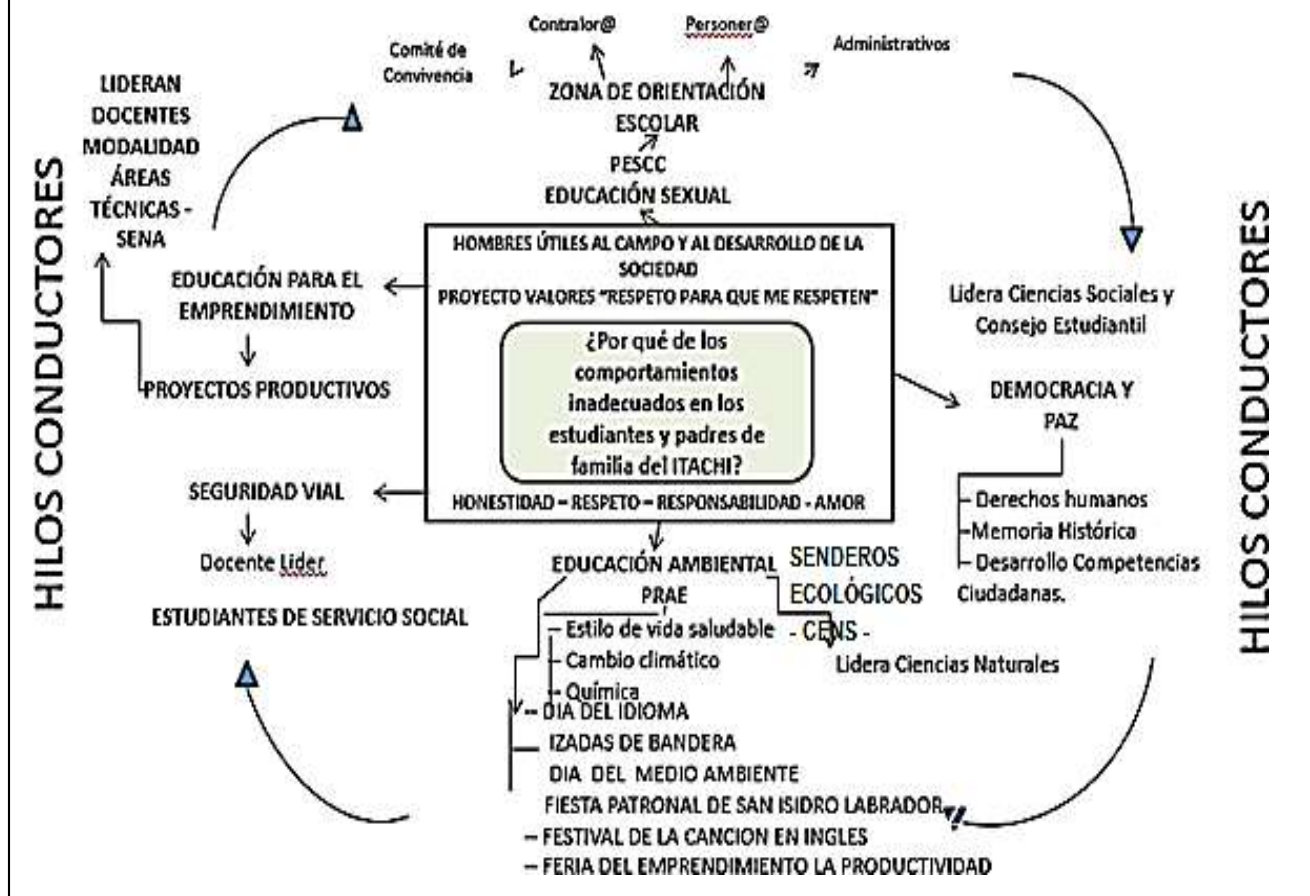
HILOS CONDUCTORES

Contralor@

Personer@

Comité de Convivencia

Administrativos

ZONA DE ORIENTACIÓN ESCOLAR

PESCC
EDUCACIÓN SEXUAL

LIDERAN DOCENTES MODALIDAD ÁREAS TÉCNICAS - SENA

HOMBRES ÚTILES AL CAMPO Y AL DESARROLLO DE LA SOCIEDAD
PROYECTO VALORES "RESPETO PARA QUE ME RESPETEN"

¿Por qué de los comportamientos inadecuados en los estudiantes y padres de familia del ITACHI?

HONESTIDAD – RESPETO – RESPONSABILIDAD - AMOR

EDUCACIÓN PARA EL EMPRENDIMIENTO

PROYECTOS PRODUCTIVOS

SEGURIDAD VIAL

Docente Lider

ESTUDIANTES DE SERVICIO SOCIAL

Lidera Ciencias Sociales y Consejo Estudiantil

DEMOCRACIA Y PAZ

- Derechos humanos
- Memoria Histórica
- Desarrollo Competencias Ciudadanas.

EDUCACIÓN AMBIENTAL
PRAE

SENDEROS ECOLÓGICOS
- CENS -

Lidera Ciencias Naturales

- Estilo de vida saludable
- Cambio climático
- Química

- DIA DEL IDIOMA
IZADAS DE BANDERA
DIA DEL MEDIO AMBIENTE
FIESTA PATRONAL DE SAN ISIDRO LABRADOR
- FESTIVAL DE LA CANCION EN INGLES
- FERIA DEL EMPRENDIMIENTO LA PRODUCTIVIDAD

HILOS CONDUCTORES